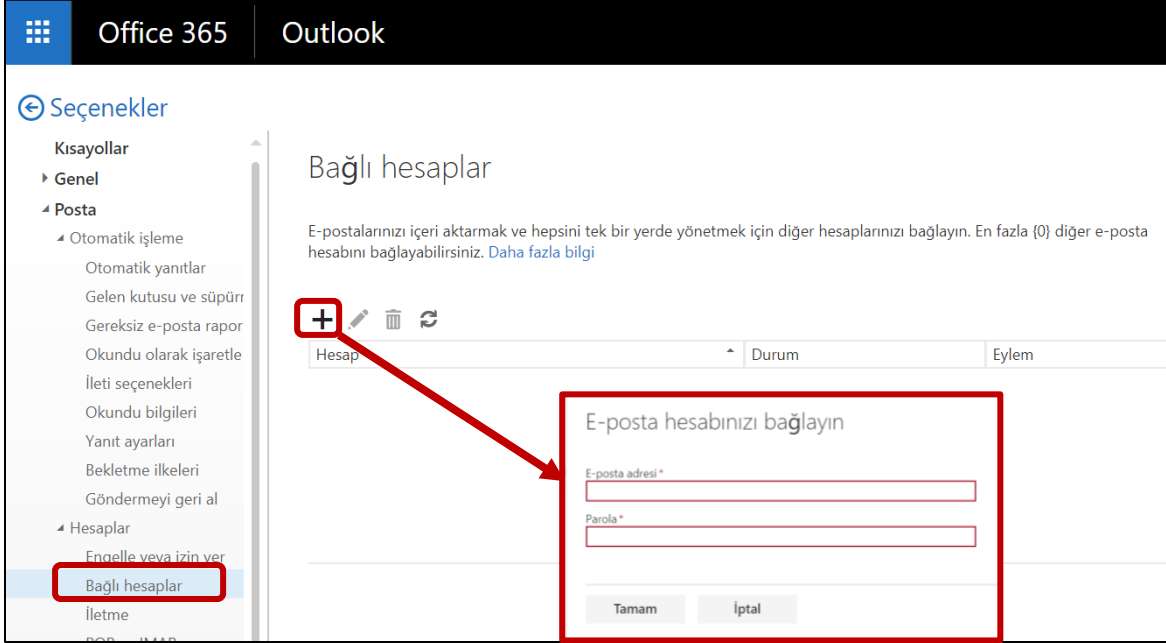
Office 365 Outlook

Seçenekler

Kısayollar
Genel
Posta
Otomatik işleme
Otomatik yanıtlar
Gelen kutusu ve süpürr
Gereksiz e-posta rapor
Okundu olarak işaretle
İleti seçenekleri
Okundu bilgileri
Yanıt ayarları
Bekletme ilkeleri
Göndermeyi geri al
Hesaplar
Engelle veya izin ver
Bağlı hesaplar
İletme
POP ve IMAP

Bağlı hesaplar

E-postalarınızı içeri aktarmak ve hepsini tek bir yerde yönetmek için diğer hesaplarınızı bağlayın. En fazla {0} diğer e-posta hesabını bağlayabilirsiniz. Daha fazla bilgi

| Hesap | Durum | Eylem |
|---|---|---|

E-posta hesabınızı bağlayın

E-posta adresi *

Parola *

Tamam İptal